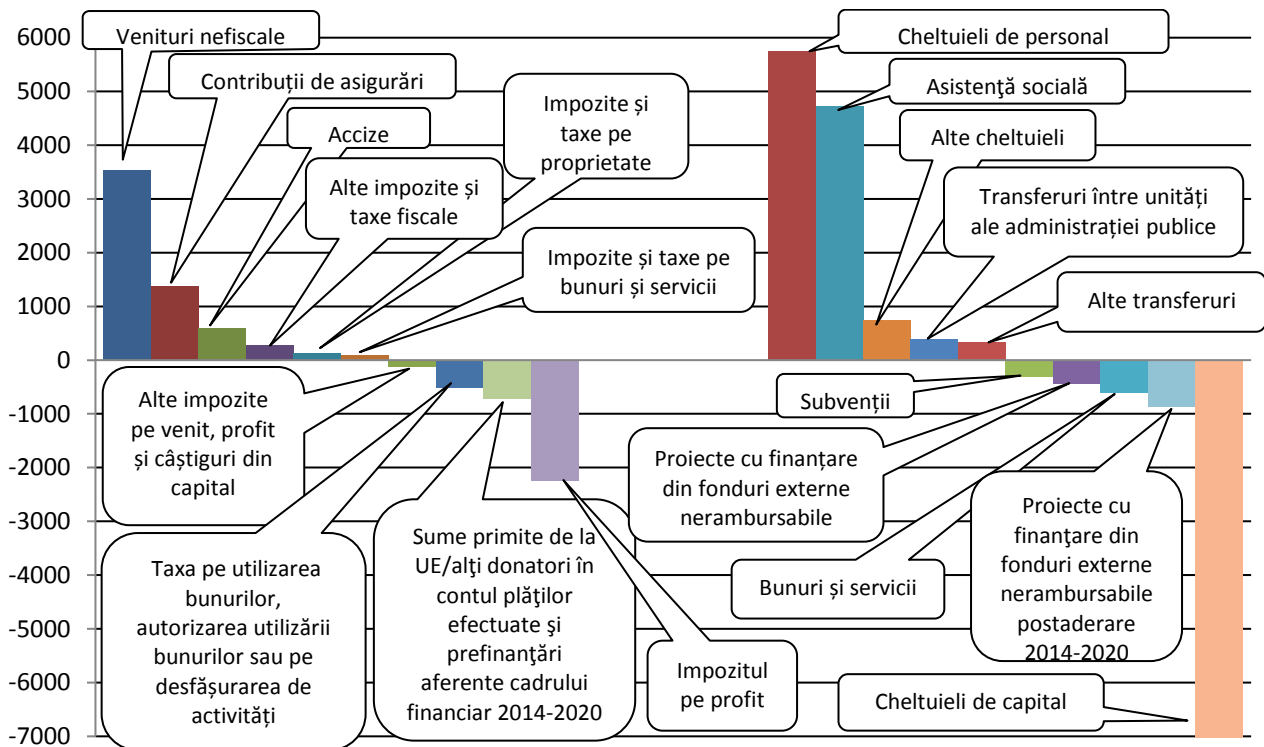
6000
5000
4000
3000
2000
1000
0
-1000
-2000
-3000
-4000
-5000
-6000
-7000

Venituri nefiscale
Contribuții de asigurări
Accize
Alte impozite și taxe fiscale
Impozite și taxe pe proprietate
Impozite și taxe pe bunuri și servicii
Alte impozite pe venit, profit și câștiguri din capital
Taxa pe utilizarea bunurilor, autorizarea utilizării bunurilor sau pe desfășurarea de activități
Sume primite de la UE/alţi donatori în contul plăţilor efectuate şi prefinanţări aferente cadrului financiar 2014-2020
Impozitul pe profit

Cheltuieli de personal
Asistenţă socială
Alte cheltuieli
Transferuri între unități ale administrației publice
Alte transferuri
Subvenții
Proiecte cu finanțare din fonduri externe nerambursabile
Bunuri și servicii
Proiecte cu finanţare din fonduri externe nerambursabile postaderare 2014-2020
Cheltuieli de capital